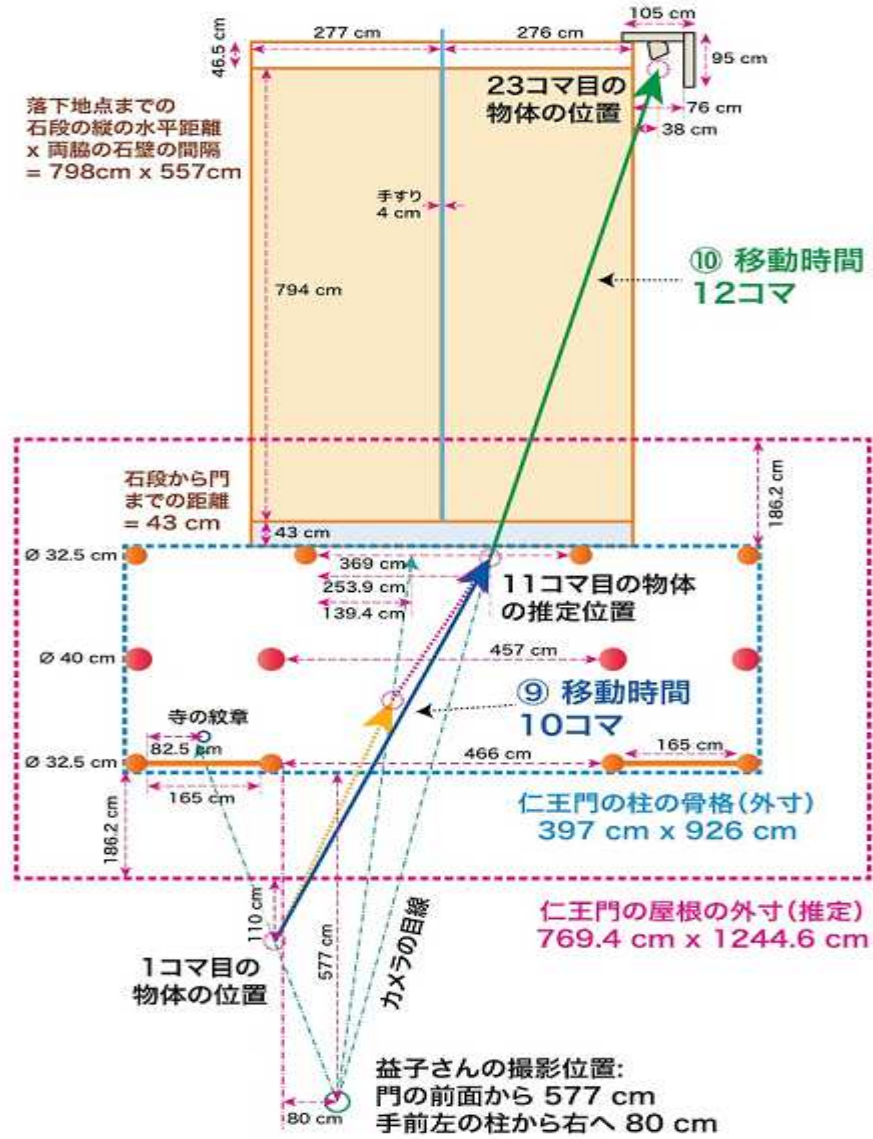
46.5 cm
277 cm
276 cm
105 cm
95 cm
23コマ目の
物体の位置
76 cm
38 cm

落下地点までの
石段の縦の水平距離
x 両脇の石壁の間隔
= 798cm x 557cm

手すり
4 cm

794 cm

⑩ 移動時間
12コマ

石段から門
までの距離
= 43 cm

186.2 cm
43 cm

Ø 32.5 cm
369 cm
253.9 cm
139.4 cm
11コマ目の物体
の推定位置

Ø 40 cm
457 cm

⑨ 移動時間
10コマ

寺の紋章
82.5 cm
Ø 32.5 cm
466 cm
165 cm
165 cm

186.2 cm

仁王門の柱の骨格(外寸)
397 cm x 926 cm

110 cm
577 cm
カメラの目線

仁王門の屋根の外寸(推定)
769.4 cm x 1244.6 cm

1コマ目の
物体の位置

益子さんの撮影位置:
門の前面から 577 cm
手前左の柱から右へ 80 cm
80 cm